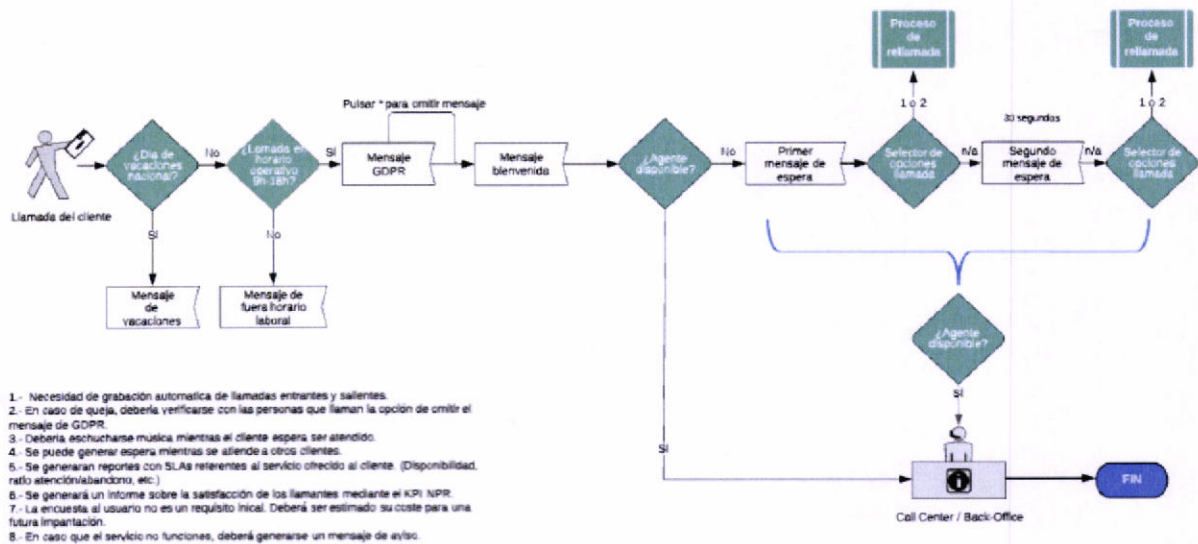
Llamada del cliente

¿Día de vacaciones nacional?

No

¿Lomada en horario operativo 9h-18h?

Si

Pulsar * para omitir mensaje

Mensaje GDPR

Mensaje bienvenida

¿Agente disponible?

No

Primer mensaje de espera

Selector de opciones llamada

Proceso de rellamada

1 o 2

N/a

30 segundos

Segundo mensaje de espera

N/a

Selector de opciones llamada

Proceso de rellamada

1 o 2

Si

Mensaje de vacaciones

No

Mensaje de fuera horario laboral

¿Agente disponible?

Si

Si

Call Center / Back-Office

FIN

1.- Necesidad de grabación automatica de llamadas entrantes y salientes.
2.- En caso de queja, debería verificarse con las personas que llaman la opción de omitir el mensaje de GDPR.
3.- Debería escucharse música mientras el cliente espera ser atendido.
4.- Se puede generar espera mientras se atiende a otros clientes.
5.- Se generaran reportes con SLAs referentes al servicio ofrecido al cliente. (Disponibilidad, ratio atención/abandono, etc.)
6.- Se generará un informe sobre la satisfacción de los llamantes mediante el KPI NPR.
7.- La encuesta al usuario no es un requisito inical. Deberá ser estimado su coste para una futura impantación.
8.- En caso que el servicio no funciones, deberá generarse un mensaje de aviso.